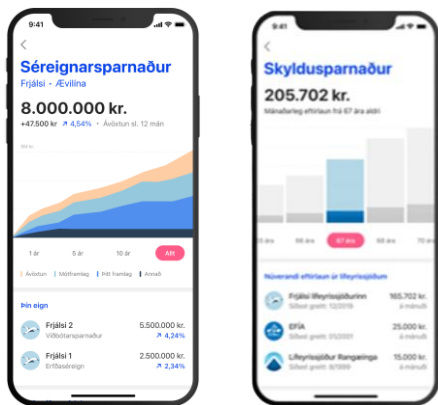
9:41

Séreignarsparnaður
Frjálsi · Ævilína

8.000.000 kr.
+47.500 kr ↗ 4,54% · Ávöxtun sl. 12 mán

1 ár
5 ár
10 ár
Allt

Ávöxtun
Mótframlag
Þitt framlag
Annað

Þín eign

Frjálsi 2
Viðbótarsparnaður
5.500.000 kr.
↗ 4,24%

Frjálsi 1
Erfðaséreign
2.500.000 kr.
↗ 2,34%

9:41

Skyldusparnaður
205.702 kr.
Mánaðarleg eftirlaun frá 67 ára aldri

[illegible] ára
66 ára
67 ára
68 ára
70 ára

Núverandi eftirlaun úr lífeyrissjóðum

Frjálsi lífeyrissjóðurinn
Síðast greitt: 12/2019
165.702 kr.
á mánuði

EFÍA
Síðast greitt: 01/2001
25.000 kr.
á mánuði

Lífeyrissjóður Rangæinga
Síðast greitt: 8/1999
15.000 kr.
á mánuði